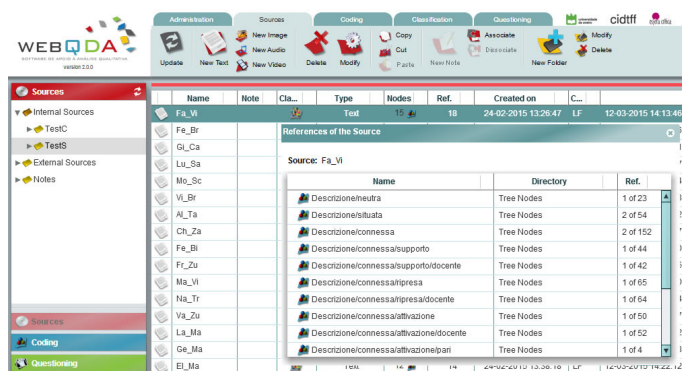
WEBQDA
SOFTWARE DE APOIO À ANÁLISE QUALITATIVA
Version 2.0.0

Administration | Sources | Coding | Classification | Questioning

cidtff

Update | New Text | New Image | New Audio | New Video | Delete | Modify | Copy | Cut | Paste | New Note | Associate | Dissociate | New Folder | Modify | Delete

Sources

Internal Sources
TestC
TestS
External Sources
Notes

Sources
Coding
Questioning

| Name | Note | Cla... | Type | Nodes | Ref. | Created on | C... | |
|---|---|---|---|---|---|---|---|---|
| Fa_Vi | | | Text | 15 | 18 | 24-02-2015 13:26:47 | LF | 12-03-2015 14:13:46 |
| Fe_Br | | | | | | | | |
| Gi_Ca | | | | | | | | |
| Lu_Sa | | | | | | | | |
| Mo_Sc | | | | | | | | |
| Vi_Br | | | | | | | | |
| Al_Ta | | | | | | | | |
| Ch_Za | | | | | | | | |
| Fe_Bi | | | | | | | | |
| Fr_Zu | | | | | | | | |
| Ma_Vi | | | | | | | | |
| Na_Tr | | | | | | | | |
| Va_Zu | | | | | | | | |
| La_Ma | | | | | | | | |
| Ge_Ma | | | | | | | | |
| El_Ma | | | Text | 12 | 14 | 24-02-2015 13:38:18 | LF | 12-03-2015 14:13:46 |

References of the Source

Source: Fa_Vi

| Name | Directory | Ref. |
|---|---|---|
| Descrizione/neutra | Tree Nodes | 1 of 23 |
| Descrizione/situata | Tree Nodes | 2 of 54 |
| Descrizione/connessa | Tree Nodes | 2 of 152 |
| Descrizione/connessa/supporto | Tree Nodes | 1 of 44 |
| Descrizione/connessa/supporto/docente | Tree Nodes | 1 of 42 |
| Descrizione/connessa/ripresa | Tree Nodes | 1 of 65 |
| Descrizione/connessa/ripresa/docente | Tree Nodes | 1 of 64 |
| Descrizione/connessa/attivazione | Tree Nodes | 1 of 50 |
| Descrizione/connessa/attivazione/docente | Tree Nodes | 1 of 52 |
| Descrizione/connessa/attivazione/pari | Tree Nodes | 1 of 4 |